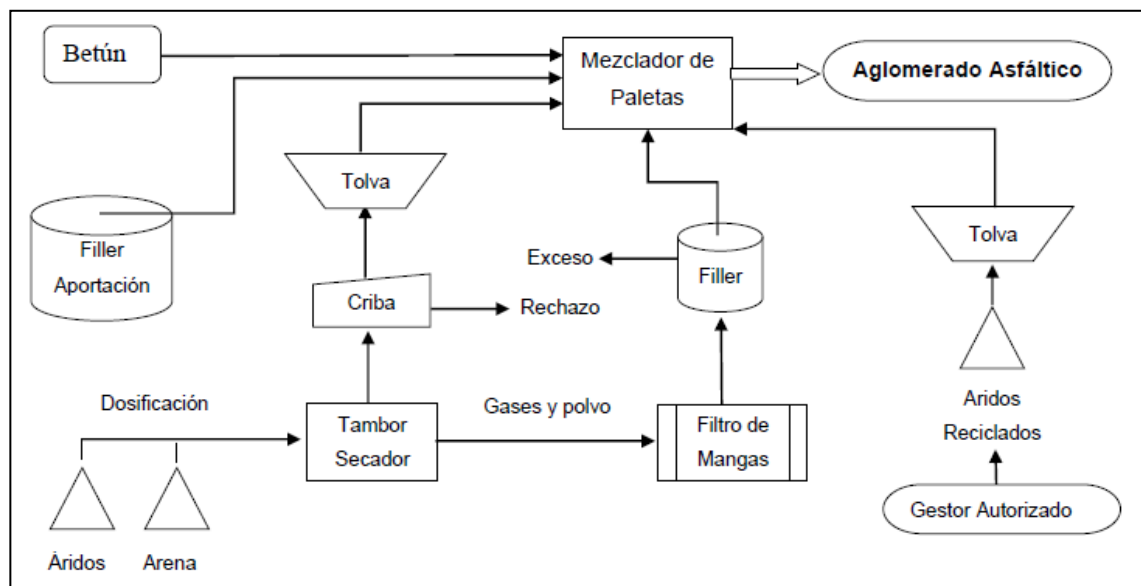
Betún

Mezclador de Paletas

Aglomerado Asfáltico

Tolva

Filler Aportación

Exceso

Filler

Tolva

Criba

Rechazo

Dosificación

Tambor Secador

Gases y polvo

Filtro de Mangas

Aridos Reciclados

Gestor Autorizado

Áridos

Arena